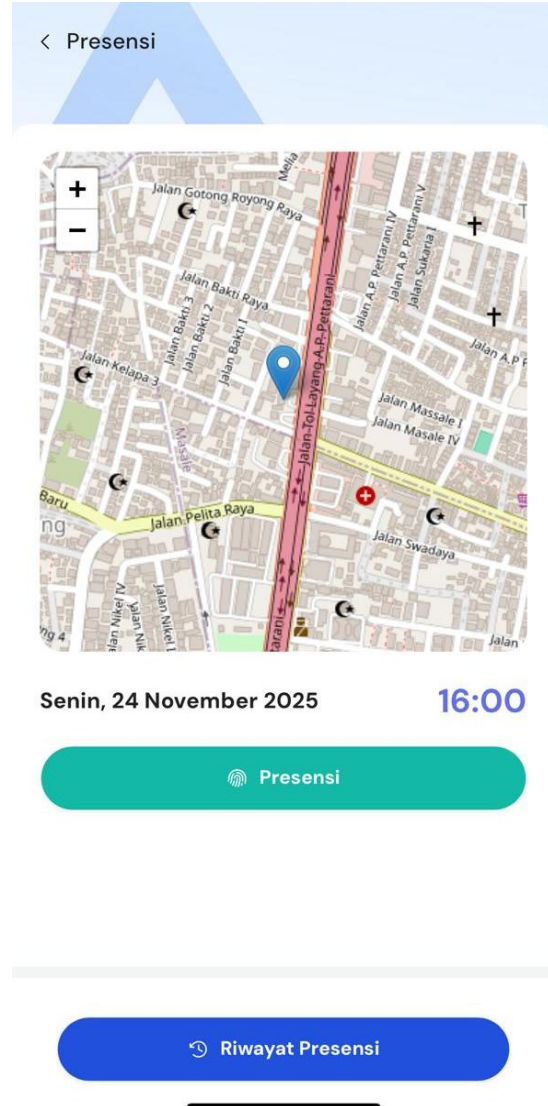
< Presensi

+
−

Jalan Gotong Royong Raya
Melia
Jalan A.P. Pettarani IV
Jalan A.P. Pettarani V
Jalan Sukaria I
Jalan Bakti Raya
Jalan Bakti 3
Jalan Bakti 2
Jalan Bakti 1
Jalan Tol Layang A.P. Pettarani
Jalan A.P. P
Jalan Kelapa 3
Masale
Jalan Massale I
Jalan Masale IV
Baru
ng
Jalan Pelita Raya
Jalan Swadaya
Jalan Nikel IV
Jalan Nik
Jalan Nikel I
ng 4
tarani
Jalan

Senin, 24 November 2025
16:00

Presensi

Riwayat Presensi